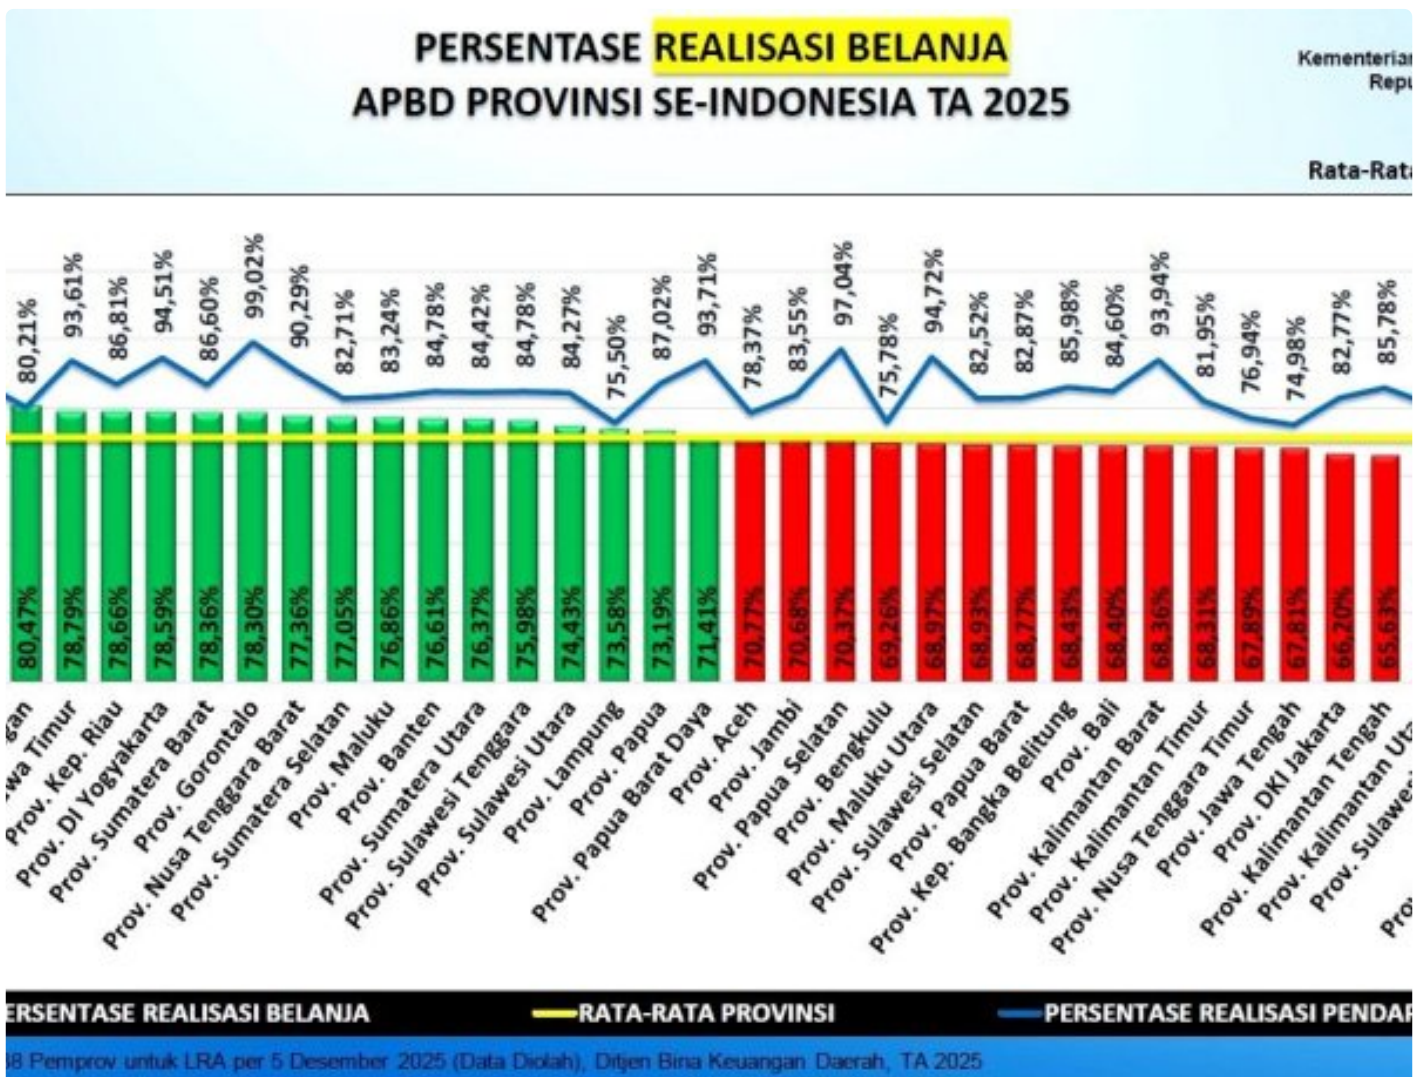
PERSENTASE REALISASI BELANJA
APBD PROVINSI SE-INDONESIA TA 2025

Kementerian
Repu

Rata-Rata

80,21% 93,61% 86,81% 94,51% 86,60% 99,02% 90,29% 82,71% 83,24% 84,78% 84,42% 84,78% 84,27% 75,50% 87,02% 93,71% 78,37% 83,55% 97,04% 75,78% 94,72% 82,52% 82,87% 85,98% 84,60% 93,94% 81,95% 76,94% 74,98% 82,77% 85,78%

80,47% 78,79% 78,66% 78,59% 78,36% 78,30% 77,36% 77,05% 76,86% 76,61% 76,37% 75,98% 74,43% 73,58% 73,19% 71,41% 70,77% 70,68% 70,37% 69,26% 68,97% 68,93% 68,77% 68,43% 68,40% 68,36% 68,31% 67,89% 67,81% 66,20% 65,63%

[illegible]gan
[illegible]wa Timur
Prov. Kep. Riau
Prov. DI Yogyakarta
Prov. Sumatera Barat
Prov. Gorontalo
Prov. Nusa Tenggara Barat
Prov. Sumatera Selatan
Prov. Maluku
Prov. Banten
Prov. Sumatera Utara
Prov. Sulawesi Tenggara
Prov. Sulawesi Utara
Prov. Lampung
Prov. Papua
Prov. Papua Barat Daya
Prov. Aceh
Prov. Jambi
Prov. Papua Selatan
Prov. Bengkulu
Prov. Maluku Utara
Prov. Sulawesi Selatan
Prov. Papua Barat
Prov. Kep. Bangka Belitung
Prov. Bali
Prov. Kalimantan Barat
Prov. Kalimantan Timur
Prov. Nusa Tenggara Timur
Prov. Jawa Tengah
Prov. DKI Jakarta
Prov. Kalimantan Tengah
Prov. Kalimantan Ut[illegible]
Prov. Sulawes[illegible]
Pro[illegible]

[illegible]ERSENTASE REALISASI BELANJA
RATA-RATA PROVINSI
PERSENTASE REALISASI PENDAR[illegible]

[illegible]38 Pemprov untuk LRA per 5 Desember 2025 (Data Diolah), Ditjen Bina Keuangan Daerah, TA 2025